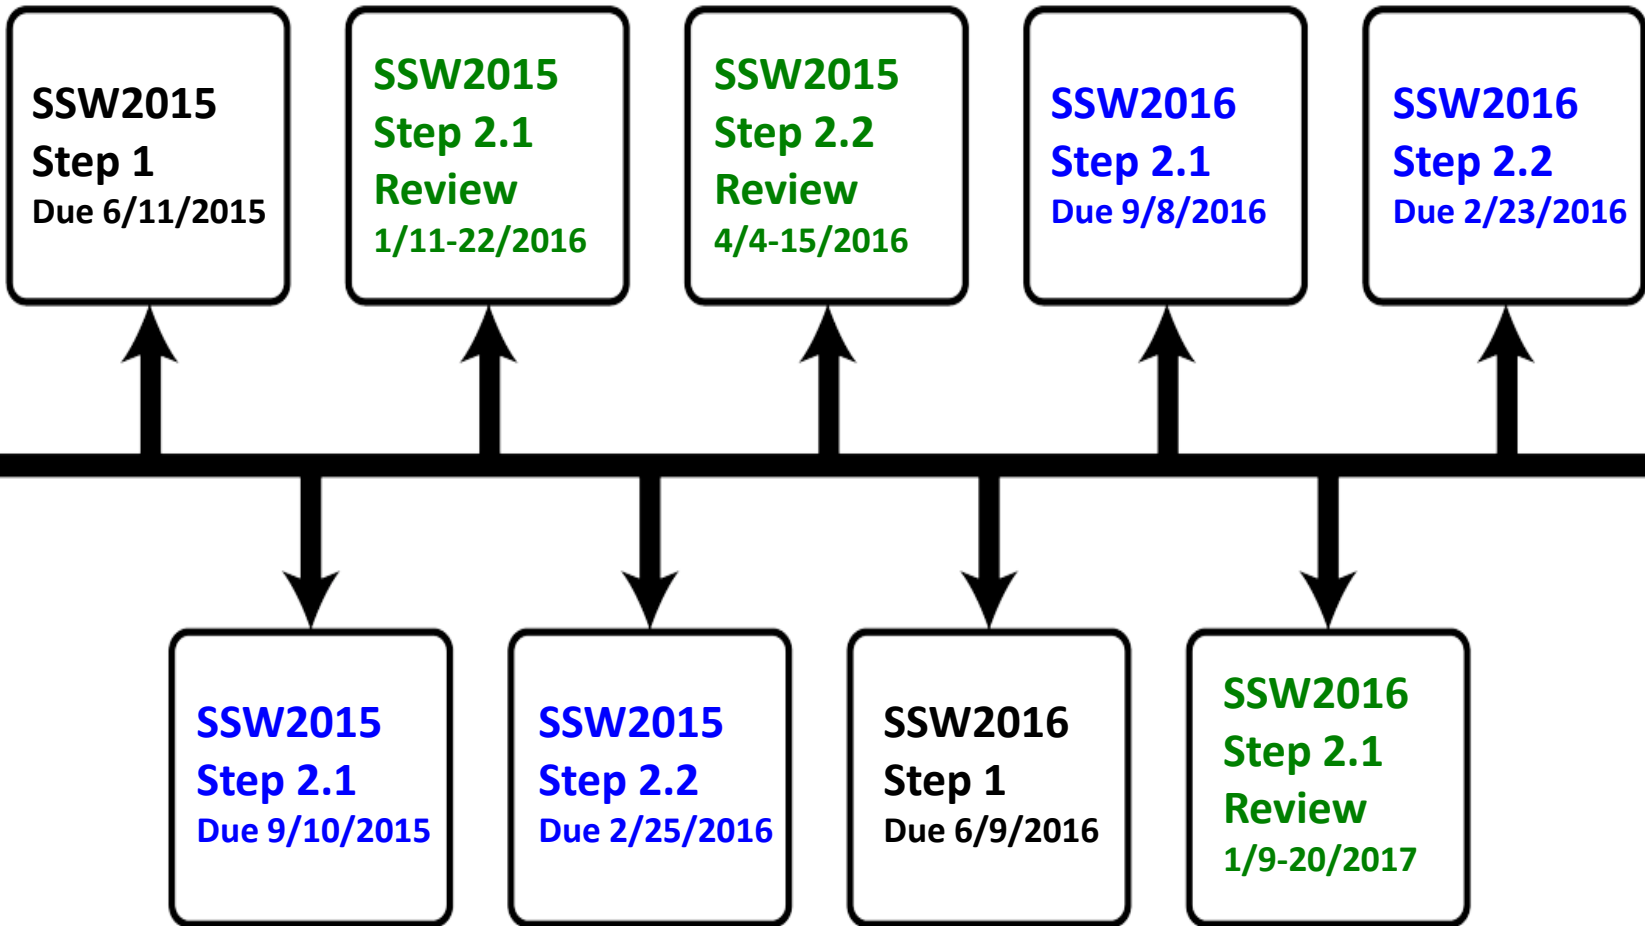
SSW2015
Step 1
Due 6/11/2015

SSW2015
Step 2.1
Due 9/10/2015

SSW2015
Step 2.1
Review
1/11-22/2016

SSW2015
Step 2.2
Due 2/25/2016

SSW2015
Step 2.2
Review
4/4-15/2016

SSW2016
Step 1
Due 6/9/2016

SSW2016
Step 2.1
Due 9/8/2016

SSW2016
Step 2.1
Review
1/9-20/2017

SSW2016
Step 2.2
Due 2/23/2016